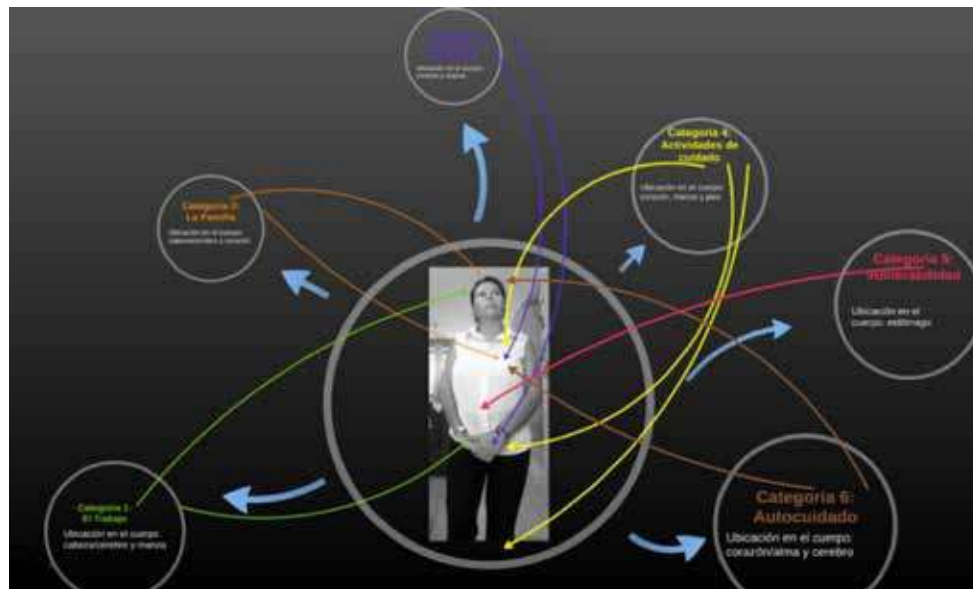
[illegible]

Ubicación en el cuerpo: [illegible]

Categoría 4: Actividades de cuidado

Ubicación en el cuerpo: corazón, manos y pies

Categoría 3: La Familia

Ubicación en el cuerpo: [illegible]

Categoría 5: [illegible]

Ubicación en el cuerpo: estómago

Categoría 1: El Trabajo

Ubicación en el cuerpo: cabeza/cerebro y manos

Categoría 6: Autocuidado

Ubicación en el cuerpo: corazón/alma y cerebro